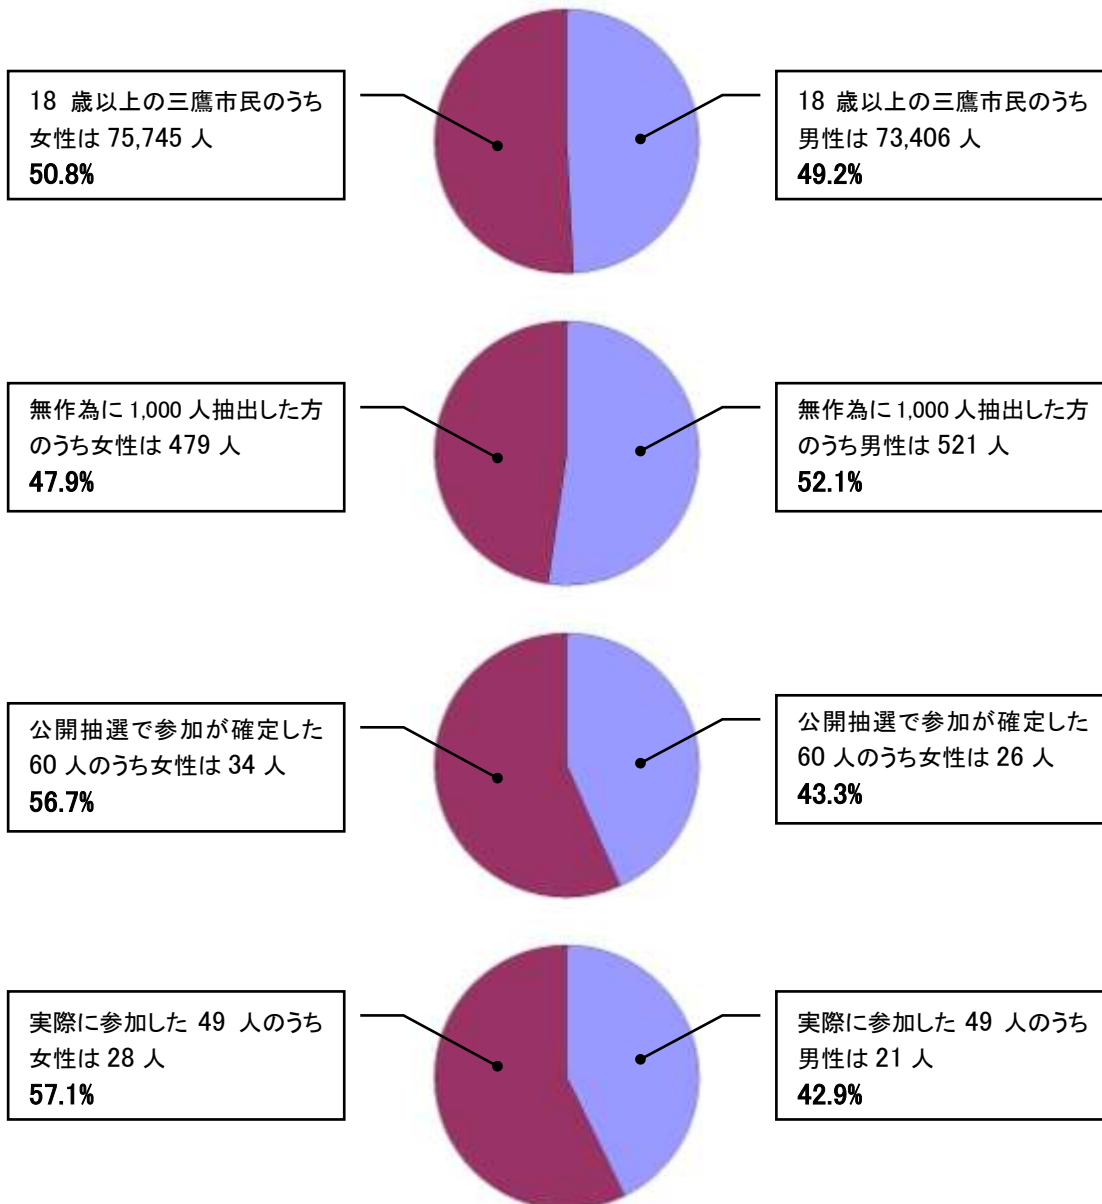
18 歳以上の三鷹市民のうち女性は 75,745 人
50.8%

18 歳以上の三鷹市民のうち男性は 73,406 人
49.2%

無作為に 1,000 人抽出した方のうち女性は 479 人
47.9%

無作為に 1,000 人抽出した方のうち男性は 521 人
52.1%

公開抽選で参加が確定した 60 人のうち女性は 34 人
56.7%

公開抽選で参加が確定した 60 人のうち女性は 26 人
43.3%

実際に参加した 49 人のうち女性は 28 人
57.1%

実際に参加した 49 人のうち男性は 21 人
42.9%